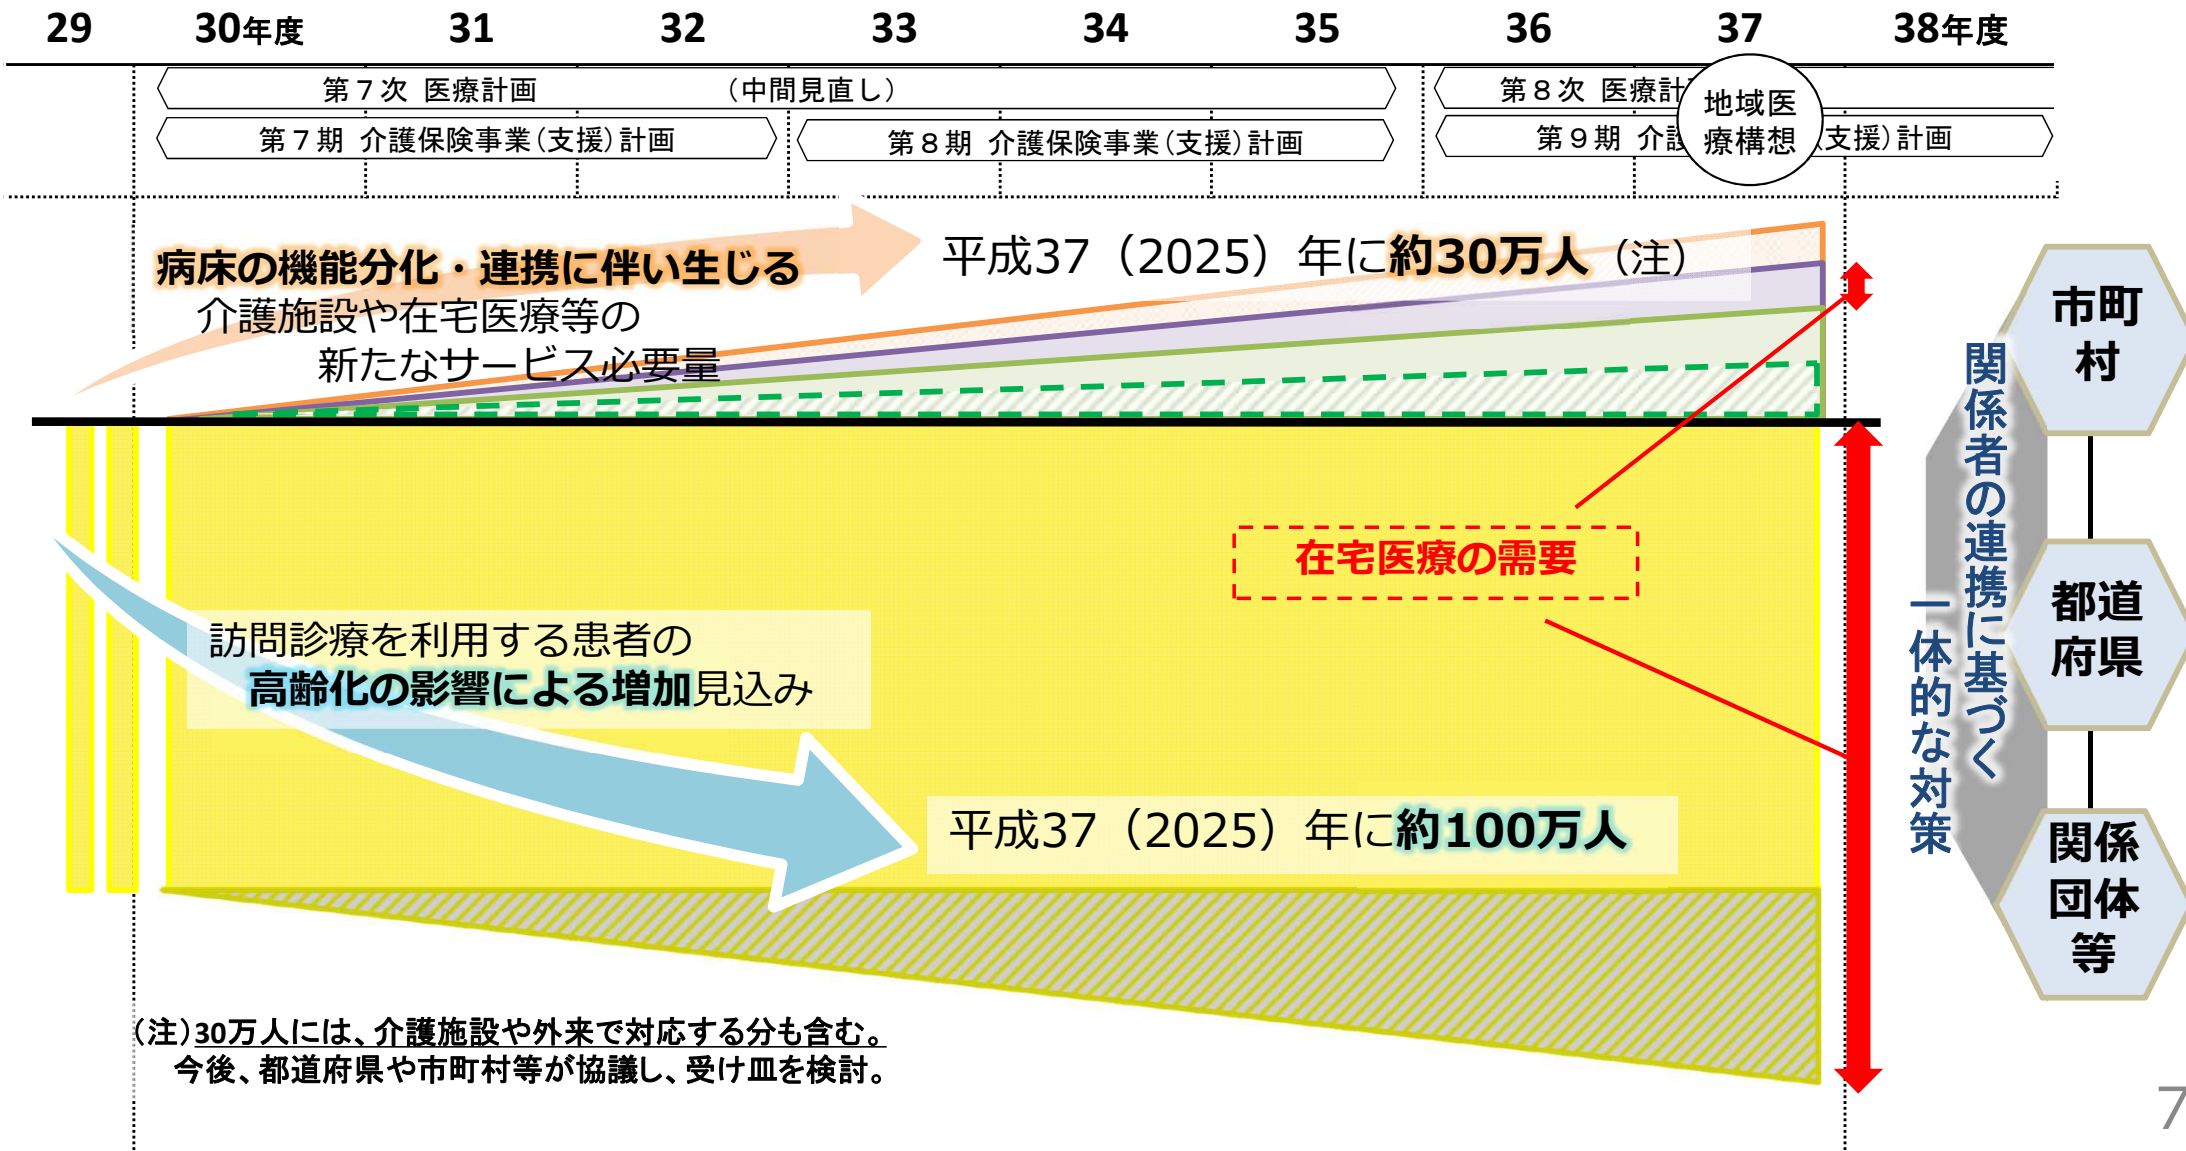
29 30年度 31 32 33 34 35 36 37 38年度

第７次 医療計画 （中間見直し）

第７期 介護保険事業（支援）計画

第８期 介護保険事業（支援）計画

第８次 医療計

第９期 介訁

地域医療構想

（支援）計画

病床の機能分化・連携に伴い生じる
介護施設や在宅医療等の
新たなサービス必要量

平成37（2025）年に約30万人（注）

在宅医療の需要

訪問診療を利用する患者の
高齢化の影響による増加見込み

平成37（2025）年に約100万人

（注）30万人には、介護施設や外来で対応する分も含む。
今後、都道府県や市町村等が協議し、受け皿を検討。

関係者の連携に基づく
一体的な対策

市町村

都道府県

関係団体等

7